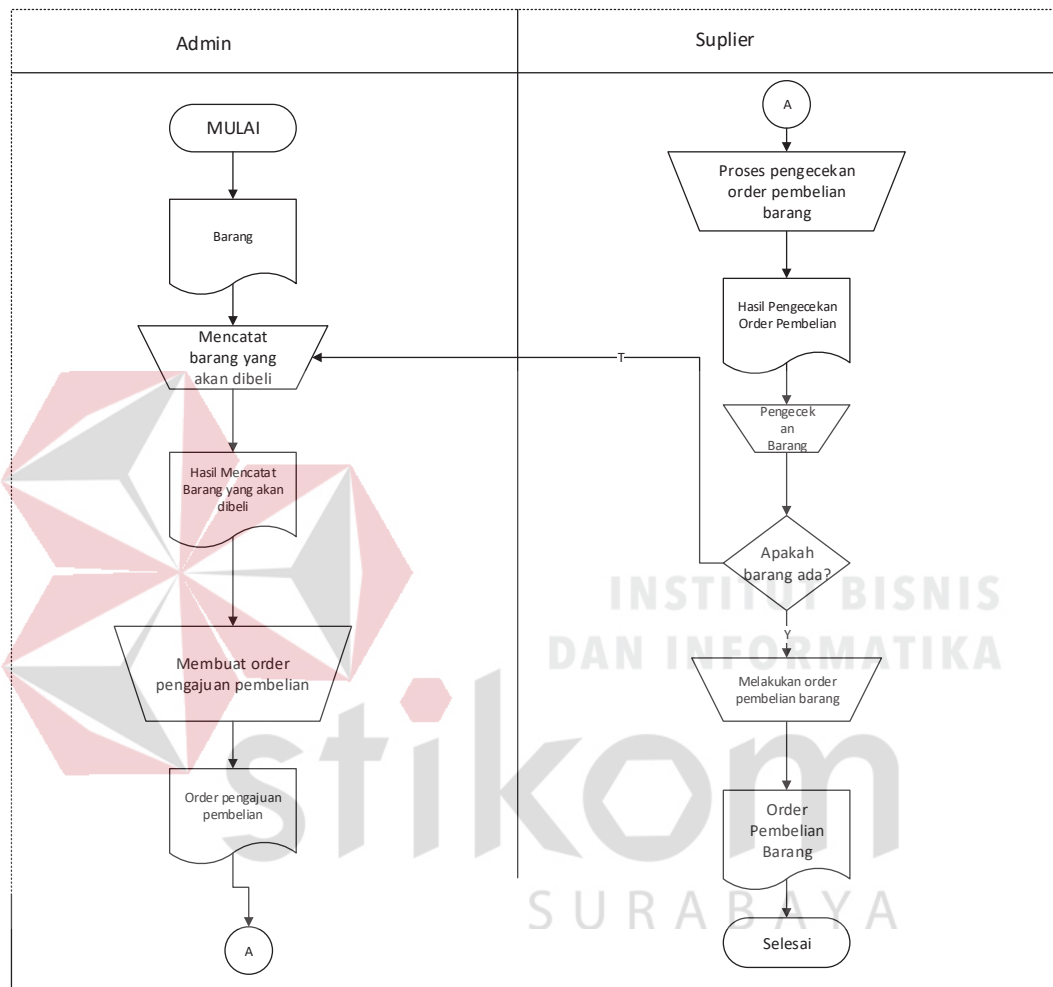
Admin

Suplier

MULAI

Barang

Mencatat barang yang akan dibeli

Hasil Mencatat Barang yang akan dibeli

Membuat order pengajuan pembelian

Order pengajuan pembelian

A

A

Proses pengecekan order pembelian barang

Hasil Pengecekan Order Pembelian

Pengecek an Barang

Apakah barang ada?

T

Y

Melakukan order pembelian barang

Order Pembelian Barang

Selesai

INSTITUT BISNIS DAN INFORMATIKA

stikom

SURABAYA